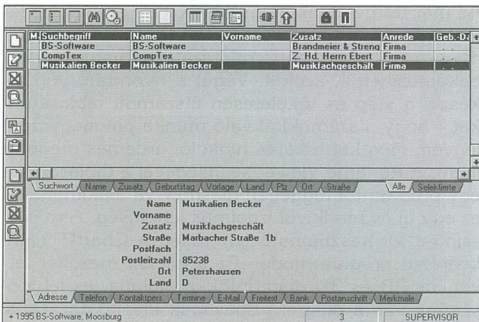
| M | Suchbegriff | Name | Vorname | Zusatz | Anrede | Geb.-Da |
|---|---|---|---|---|---|---|
| | BS-Software | BS-Software | | Brandmeier & Streng | Firma | . . |
| | CompTex | CompTex | | Z. Hd. Herrn Ebert | Firma | . . |
| | Musikalien Becker | Musikalien Becker | | Musikfachgeschäft | Firma | . . |

Suchwort | Name | Zusatz | Geburtstag | Vorlage | Land | Plz | Ort | Straße | Alle | Selektierte

Name Musikalien Becker
Vorname
Zusatz Musikfachgeschäft
Straße Marbacher Straße 1b
Postfach
Postleitzahl 85238
Ort Petershausen
Land D

Adresse | Telefon | Kontaktpers. | Termine | E-Mail | Freitext | Bank | Postanschrift | Merkmale

© 1995 BS-Software, Moosburg | 3 | SUPERVISOR